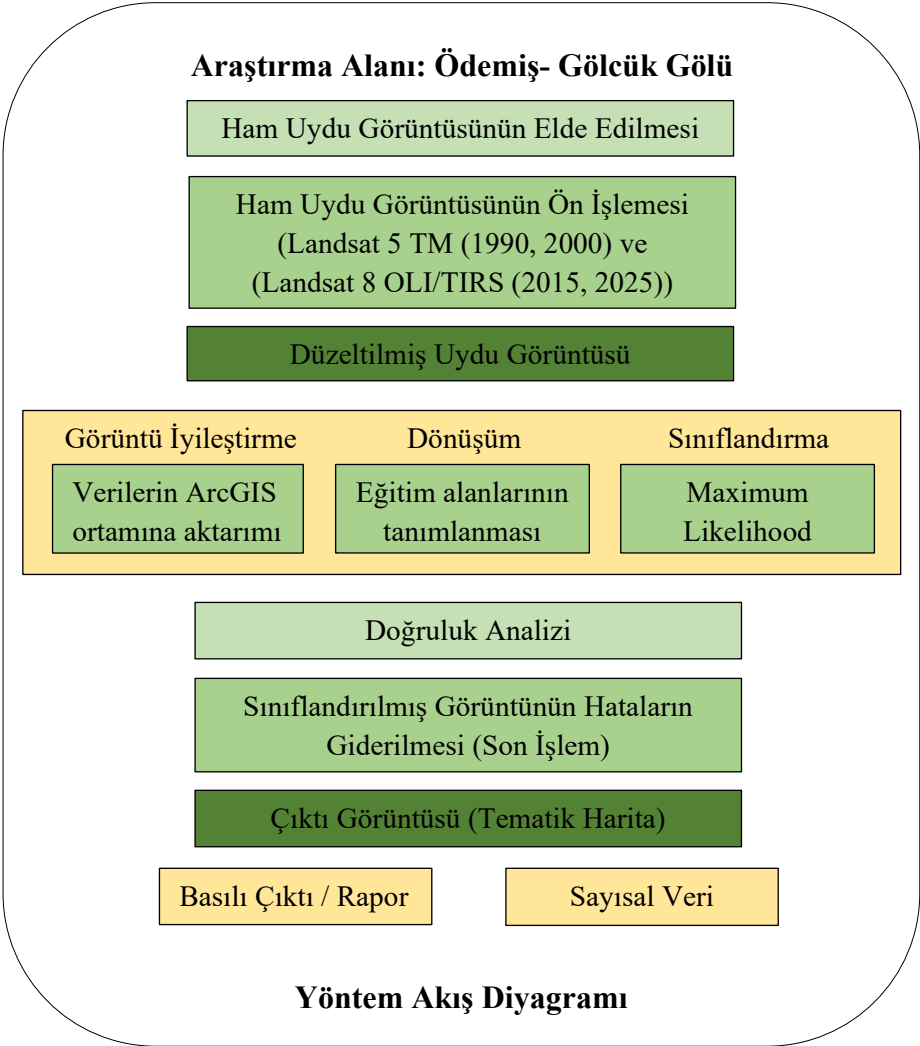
Araştırma Alanı: Ödemiş- Gölcük Gölü

Ham Uydu Görüntüsünün Elde Edilmesi

Ham Uydu Görüntüsünün Ön İşlemesi (Landsat 5 TM (1990, 2000) ve (Landsat 8 OLI/TIRS (2015, 2025))

Düzeltilmiş Uydu Görüntüsü

Görüntü İyileştirme

Verilerin ArcGIS ortamına aktarımı

Dönüşüm

Eğitim alanlarının tanımlanması

Sınıflandırma

Maximum Likelihood

Doğruluk Analizi

Sınıflandırılmış Görüntünün Hataların Giderilmesi (Son İşlem)

Çıktı Görüntüsü (Tematik Harita)

Basılı Çıktı / Rapor

Sayısal Veri

Yöntem Akış Diyagramı